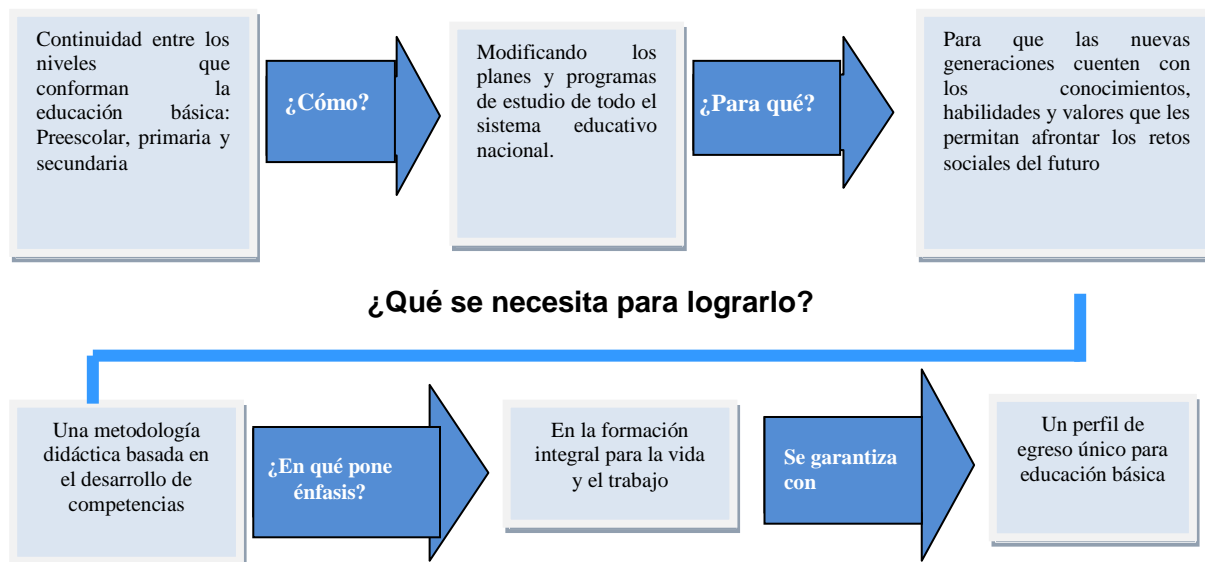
Continuidad entre los niveles que conforman la educación básica: Preescolar, primaria y secundaria

¿Cómo?

Modificando los planes y programas de estudio de todo el sistema educativo nacional.

¿Para qué?

Para que las nuevas generaciones cuenten con los conocimientos, habilidades y valores que les permitan afrontar los retos sociales del futuro

¿Qué se necesita para lograrlo?

Una metodología didáctica basada en el desarrollo de competencias

¿En qué pone énfasis?

En la formación integral para la vida y el trabajo

Se garantiza con

Un perfil de egreso único para educación básica